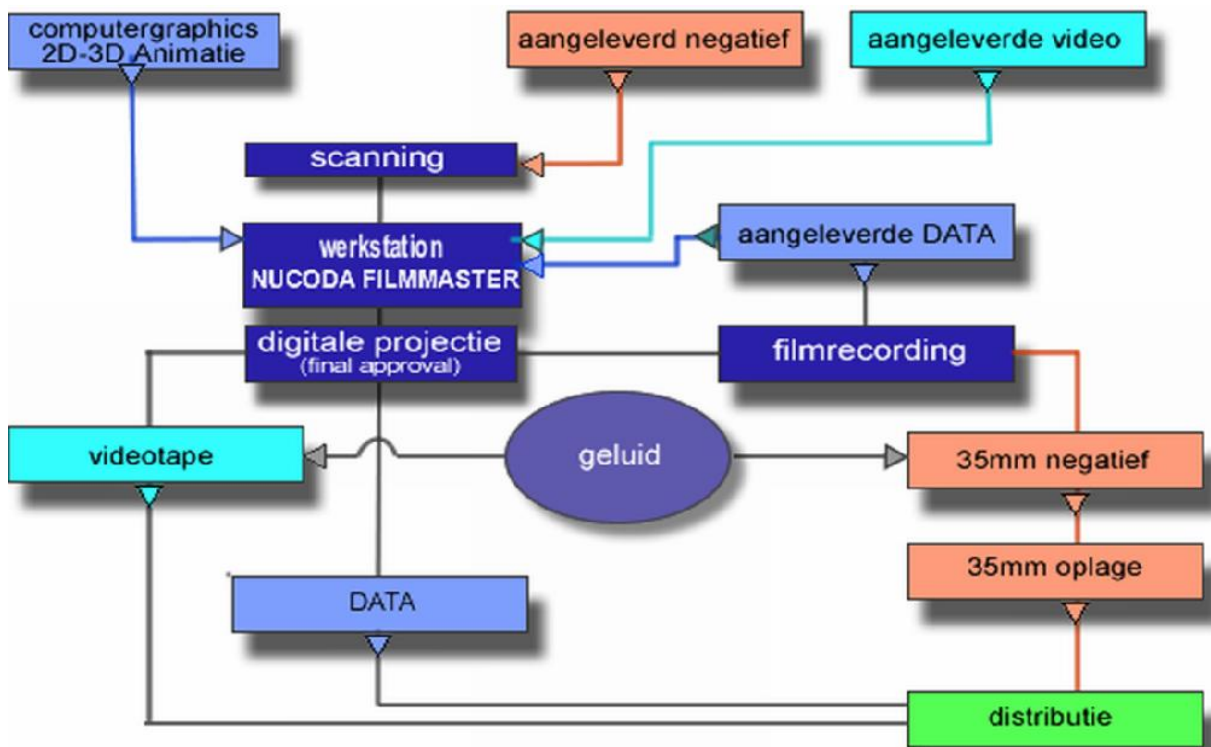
computergraphics
2D-3D Animatie

aangeleverd negatief

aangeleverde video

scanning

werkstation
NUCODA FILMMASTER

aangeleverde DATA

digitale projectie
(final approval)

filmrecording

videotape

geluid

35mm negatief

35mm oplage

DATA

distributie